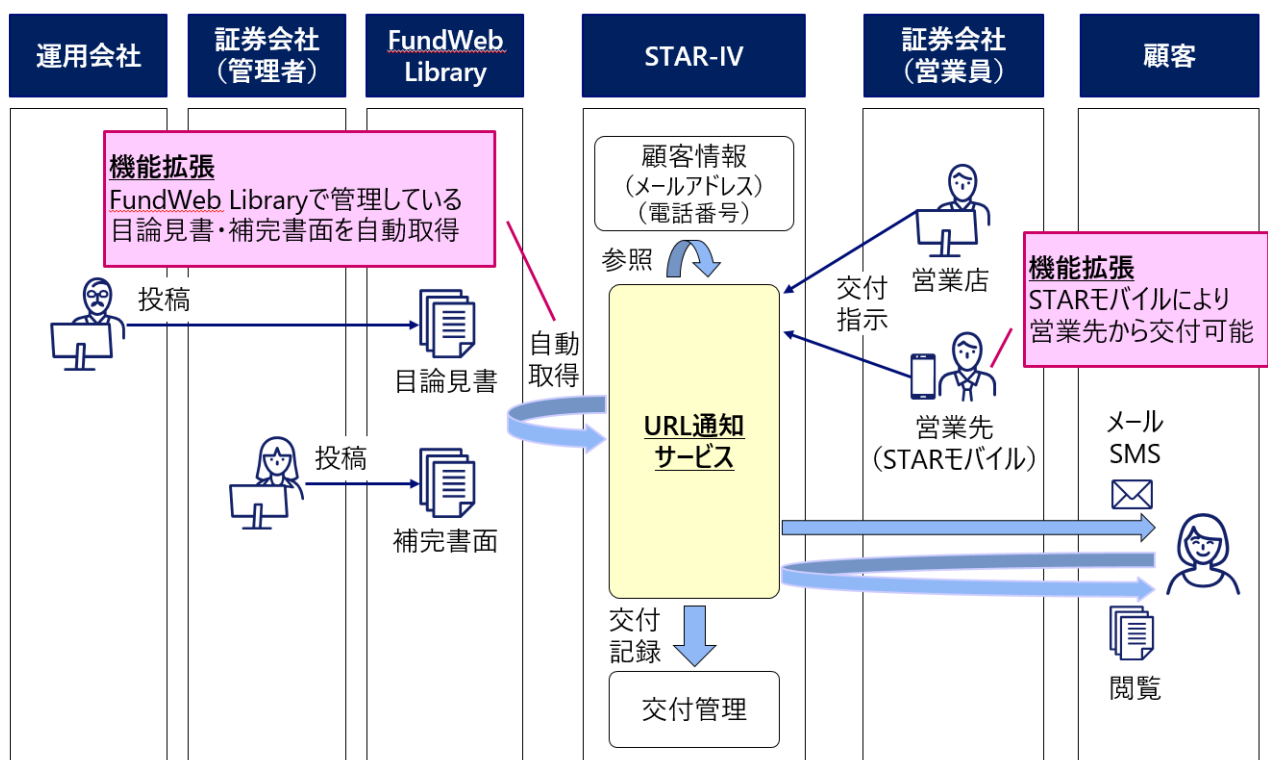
運用会社

証券会社（管理者）

FundWeb Library

STAR-IV

証券会社（営業員）

顧客

機能拡張
FundWeb Libraryで管理している目論見書・補完書面を自動取得

顧客情報
（メールアドレス）
（電話番号）

参照

営業店

交付
指示

機能拡張
STARモバイルにより営業先から交付可能

投稿

目論見書

自動
取得

URL通知サービス

営業先
（STARモバイル）

メール
SMS

投稿

補完書面

交付
記録

交付管理

閲覧